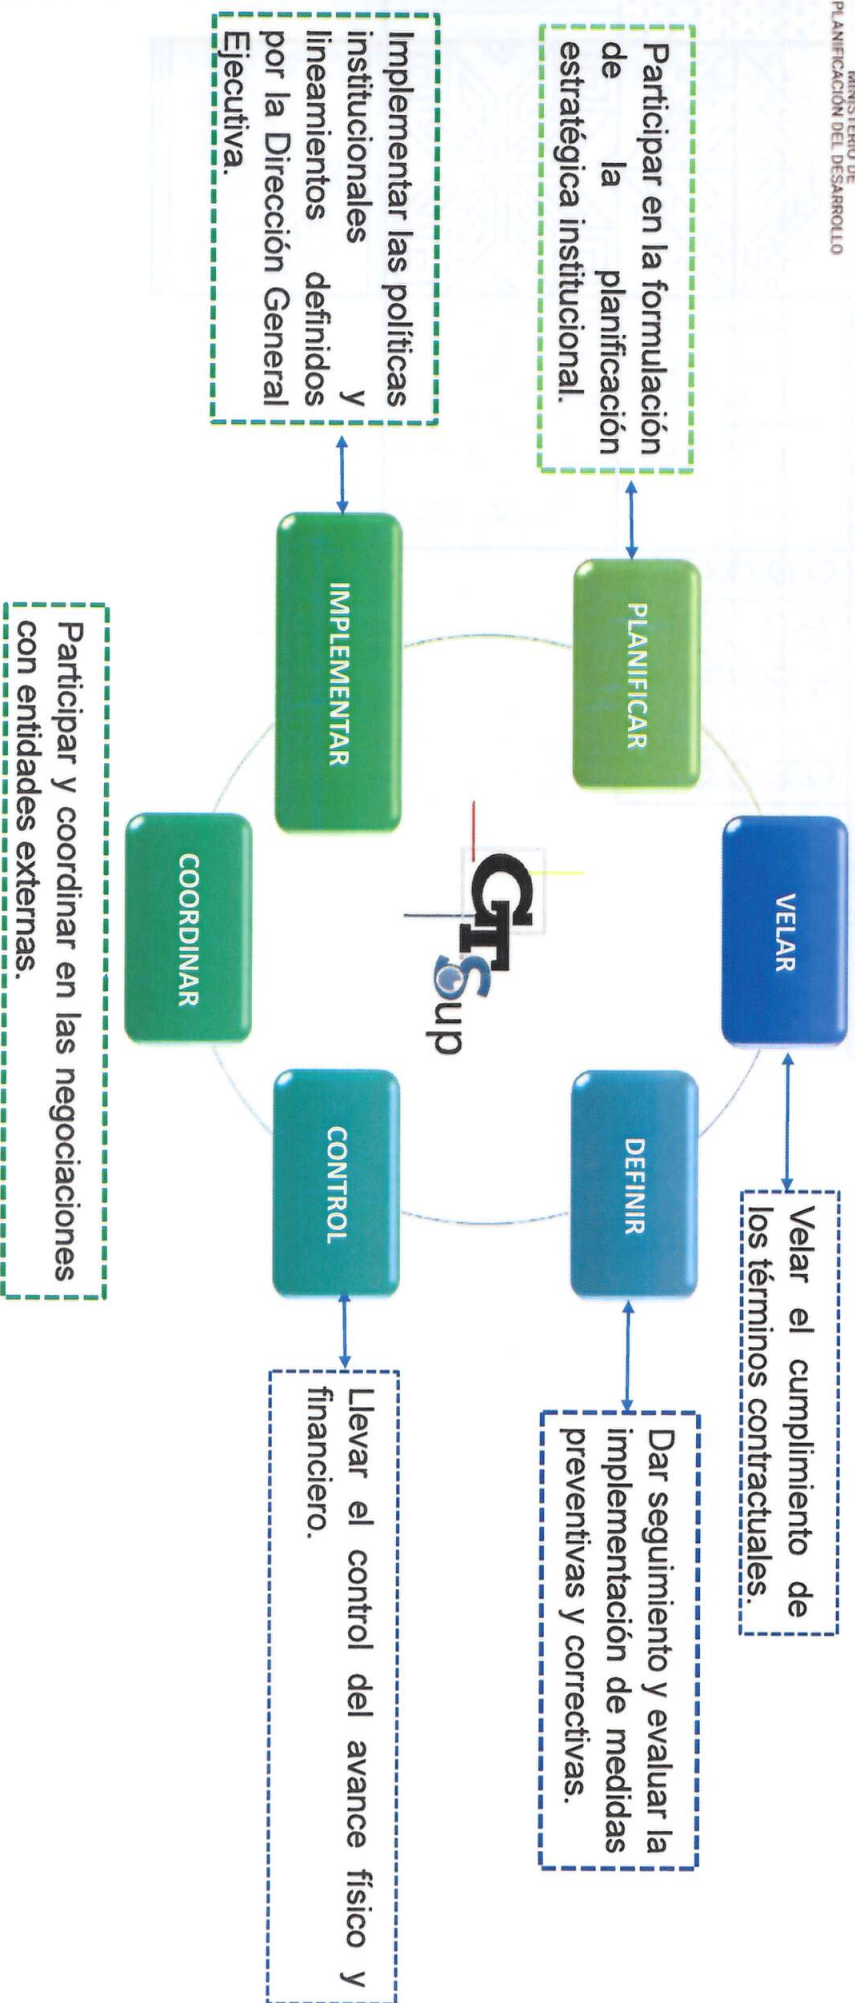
MINISTERIO DE PLANIFICACIÓN DEL DESARROLLO

Participar en la formulación de la planificación estratégica institucional.

Implementar las políticas institucionales y lineamientos definidos por la Dirección General Ejecutiva.

PLANIFICAR

IMPLEMENTAR

VELAR

COORDINAR

DEFINIR

CONTROL

GTSup

Velar el cumplimiento de los términos contractuales.

Dar seguimiento y evaluar la implementación de medidas preventivas y correctivas.

Llevar el control del avance físico y financiero.

Participar y coordinar en las negociaciones con entidades externas.